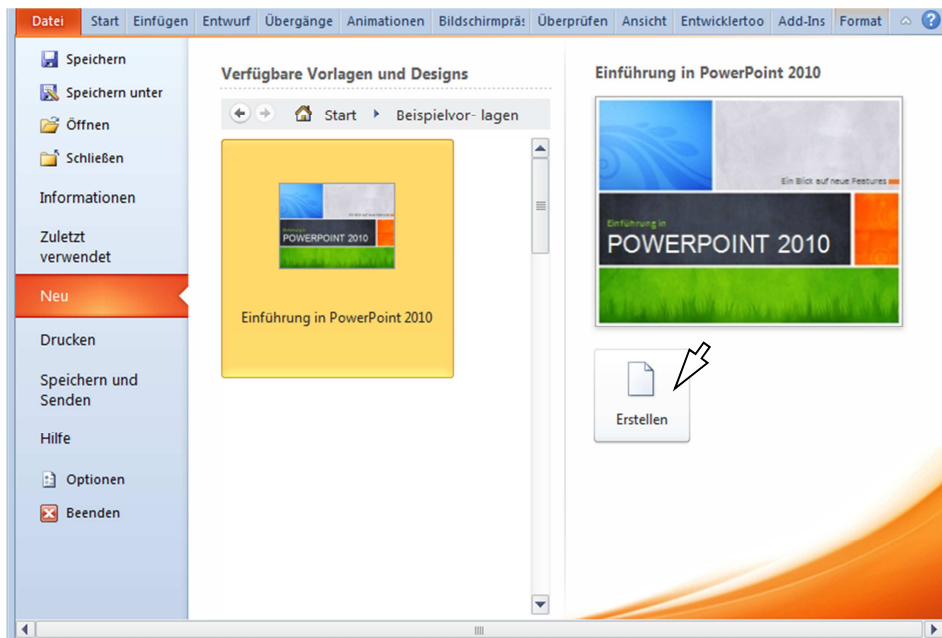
Datei Start Einfügen Entwurf Übergänge Animationen Bildschirmpräs Überprüfen Ansicht Entwicklertoo Add-Ins Format

Speichern
Speichern unter
Öffnen
Schließen
Informationen
Zuletzt verwendet
Neu
Drucken
Speichern und Senden
Hilfe
Optionen
Beenden

Verfügbare Vorlagen und Designs

Start ▸ Beispielvor- lagen

Einführung in
POWERPOINT 2010

Einführung in PowerPoint 2010

Einführung in PowerPoint 2010

Ein Blick auf neue Features

Einführung in
POWERPOINT 2010

Erstellen